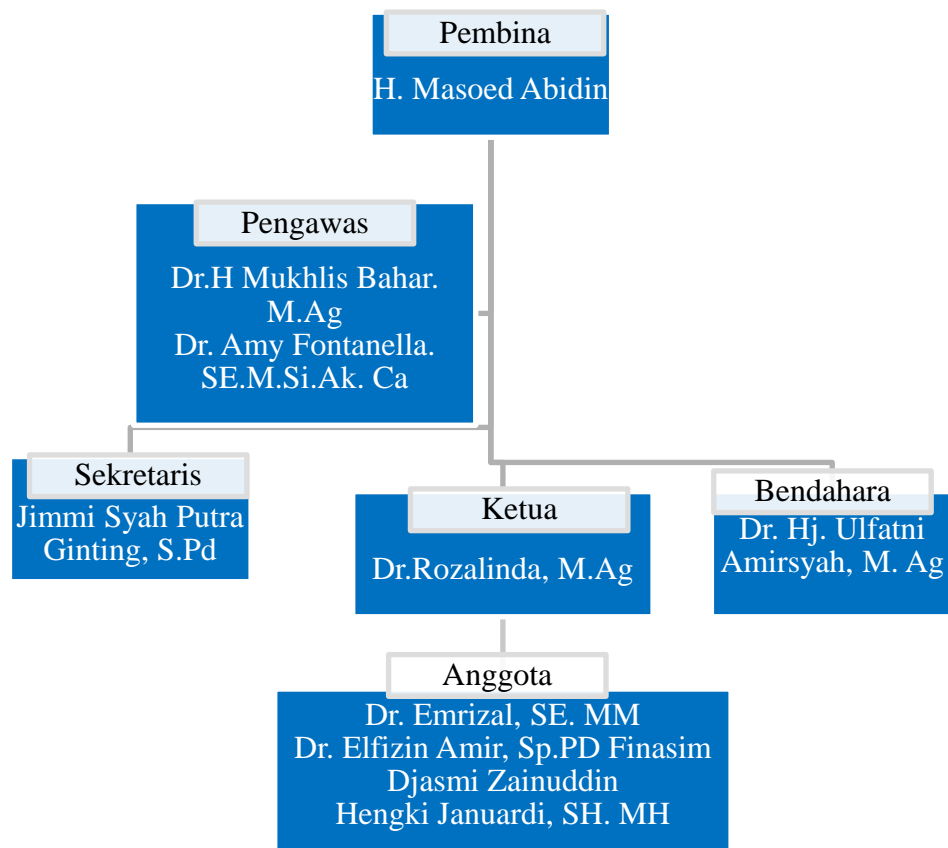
Pembina
H. Masoed Abidin

Pengawas
Dr.H Mukhlis Bahar. M.Ag
Dr. Amy Fontanella. SE.M.Si.Ak. Ca

Sekretaris
Jimmi Syah Putra Ginting, S.Pd

Ketua
Dr.Rozalinda, M.Ag

Bendahara
Dr. Hj. Ulfatni Amirsyah, M. Ag

Anggota
Dr. Emrizal, SE. MM
Dr. Elfizin Amir, Sp.PD Finasim
Djasmi Zainuddin
Hengki Januardi, SH. MH